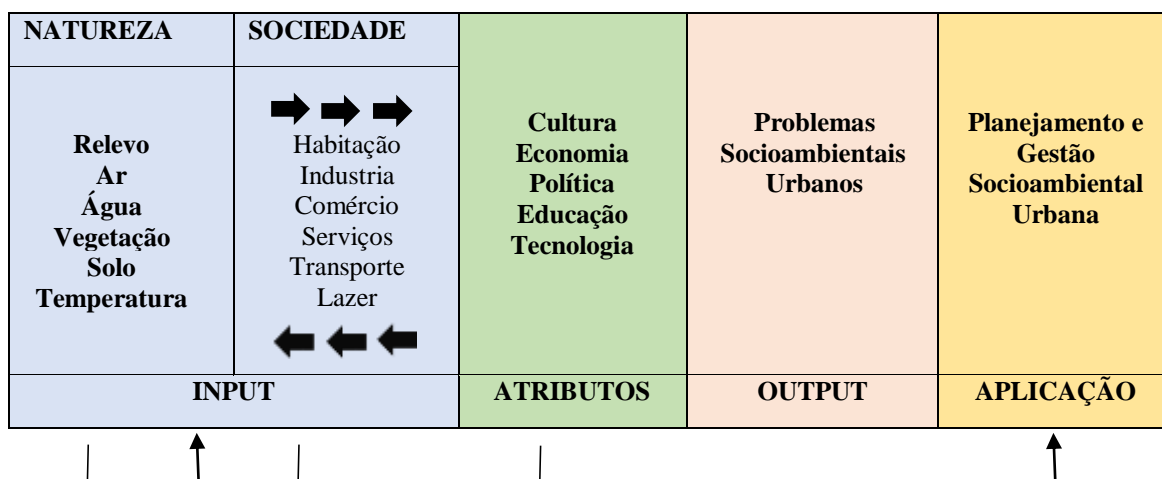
| NATUREZA | SOCIEDADE | | | |
|---|---|---|---|---|
| Relevo<br>Ar<br>Água<br>Vegetação<br>Solo<br>Temperatura | Habitação<br>Industria<br>Comércio<br>Serviços<br>Transporte<br>Lazer | Cultura<br>Economia<br>Política<br>Educação<br>Tecnologia | Problemas<br>Socioambientais<br>Urbanos | Planejamento e<br>Gestão<br>Socioambiental<br>Urbana |
| INPUT | | ATRIBUTOS | OUTPUT | APLICAÇÃO |